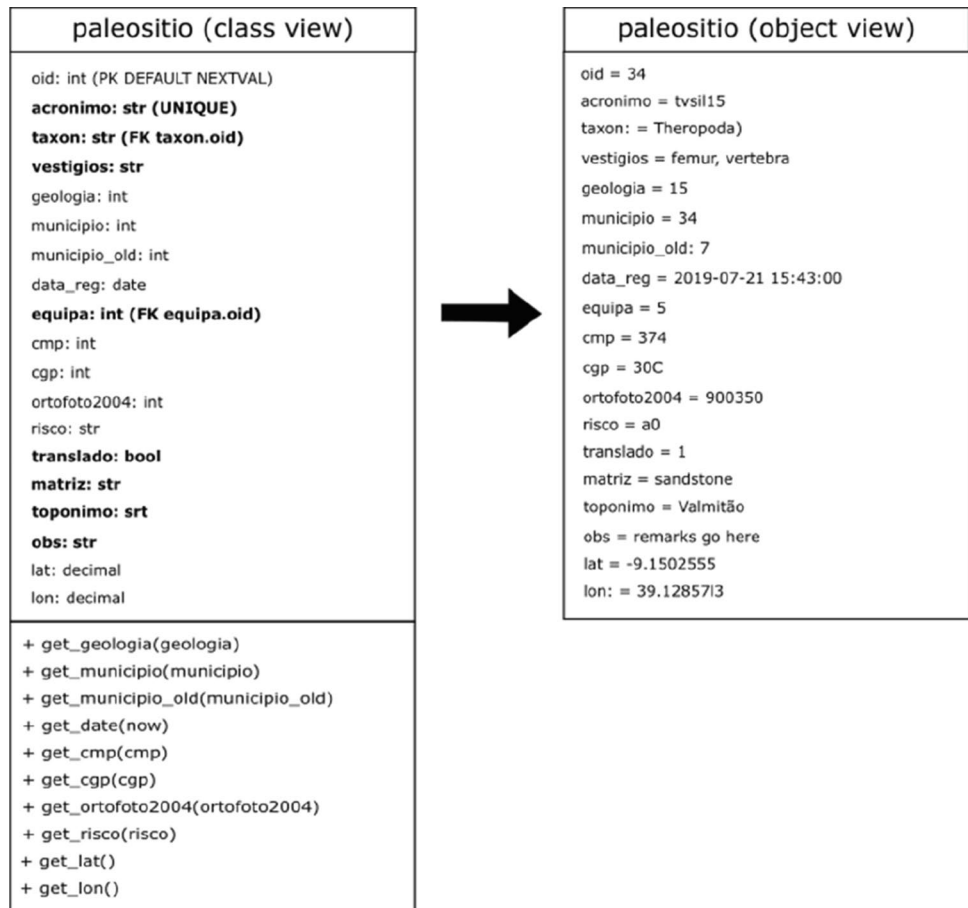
paleositio (class view)

oid: int (PK DEFAULT NEXTVAL)
acronimo: str (UNIQUE)
taxon: str (FK taxon.oid)
vestigios: str
geologia: int
municipio: int
municipio_old: int
data_reg: date
equipa: int (FK equipa.oid)
cmp: int
cgp: int
ortofoto2004: int
risco: str
translado: bool
matriz: str
toponimo: srt
obs: str
lat: decimal
lon: decimal

+ get_geologia(geologia)
+ get_municipio(municipio)
+ get_municipio_old(municipio_old)
+ get_date(now)
+ get_cmp(cmp)
+ get_cgp(cgp)
+ get_ortofoto2004(ortofoto2004)
+ get_risco(risco)
+ get_lat()
+ get_lon()

paleositio (object view)

oid = 34
acronimo = tvsil15
taxon: = Theropoda)
vestigios = femur, vertebra
geologia = 15
municipio = 34
municipio_old: 7
data_reg = 2019-07-21 15:43:00
equipa = 5
cmp = 374
cgp = 30C
ortofoto2004 = 900350
risco = a0
translado = 1
matriz = sandstone
toponimo = Valmitão
obs = remarks go here
lat = -9.1502555
lon: = 39.1285713